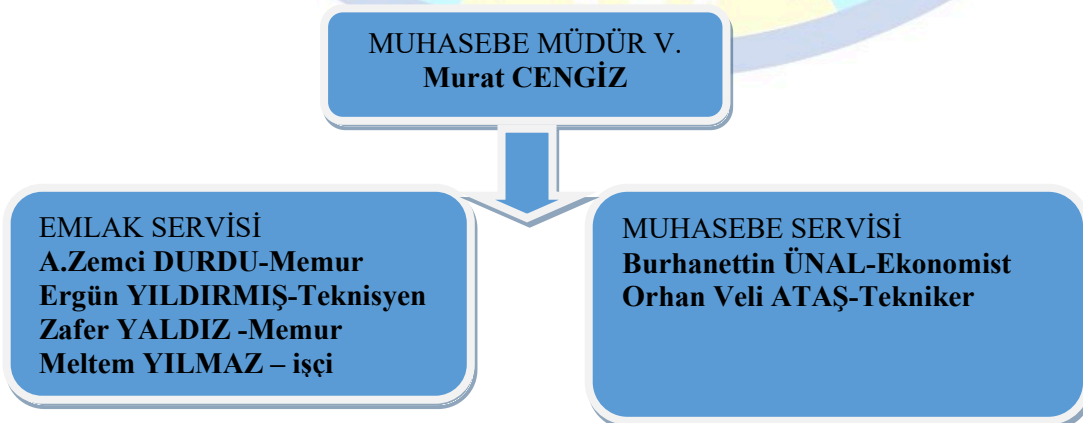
MUHASEBE MÜDÜR V.
Murat CENGİZ

EMLAK SERVİSİ
A.Zemci DURDU-Memur
Ergün YILDIRMIŞ-Teknisyen
Zafer YALDIZ -Memur
Meltem YILMAZ – işçi

MUHASEBE SERVİSİ
Burhanettin ÜNAL-Ekonomist
Orhan Veli ATAŞ-Tekniker